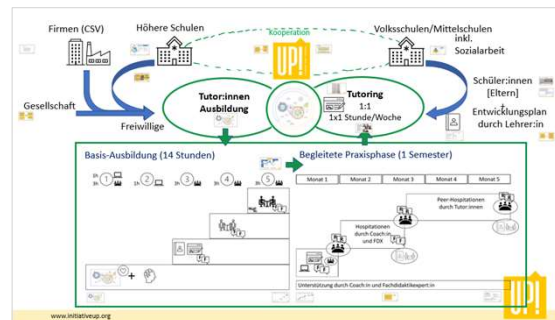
Firmen (CSV)

Höhere Schulen

Kooperation

Volksschulen/Mittelschulen inkl. Sozialarbeit

UP!

Gesellschaft

Freiwillige

Tutor:innen Ausbildung

Tutoring 1:1 1x1 Stunde/Woche

Schüler:innen [Eltern]

Entwicklungsplan durch Lehrer:in

Basis-Ausbildung (14 Stunden)

Begleitete Praxisphase (1 Semester)

3h 1

1h 2

3h 3

3h 4

3h 5

| Monat 1 | Monat 2 | Monat 3 | Monat 4 | Monat 5 |
|---|---|---|---|---|

Peer-Hospitationen durch Tutor:innen

Hospitationen durch Coach:in und FDX

Unterstützung durch Coach:in und Fachdidaktikexpert:in

UP!

www.initiativeup.org